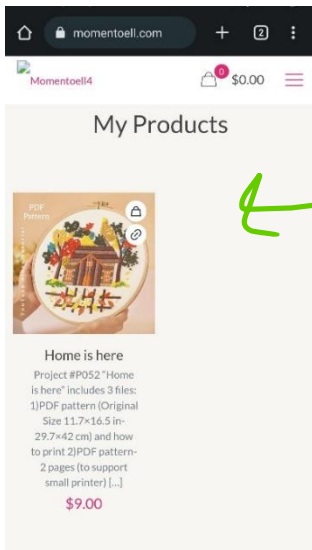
momentoell.com

2

Momentoell4

0

$0.00

My Products

PDF Pattern

Home is here

Project #P052 "Home is here" includes 3 files: 1)PDF pattern (Original Size 11.7×16.5 in-29.7×42 cm) and how to print 2)PDF pattern-2 pages (to support small printer) […]

$9.00